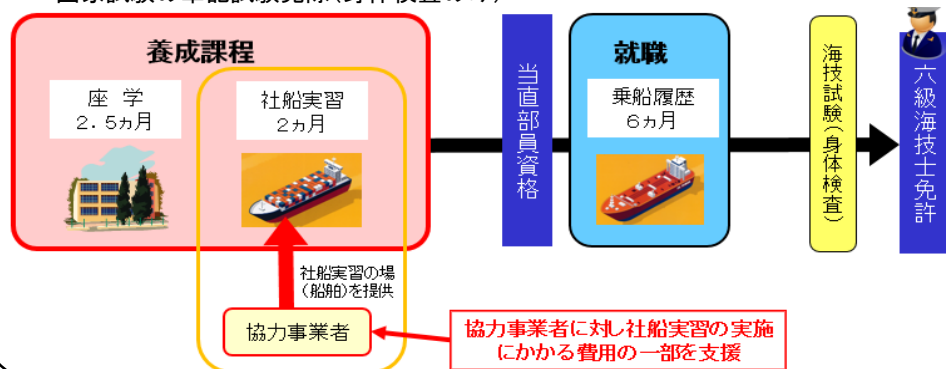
養成課程

座 学
2.5ヵ月

社船実習
2ヵ月

社船実習の場（船舶）を提供

協力事業者

当直部員資格

就職

乗船履歴
6ヵ月

海技試験（身体検査）

六級海技士免許

協力事業者に対し社船実習の実施にかかる費用の一部を支援